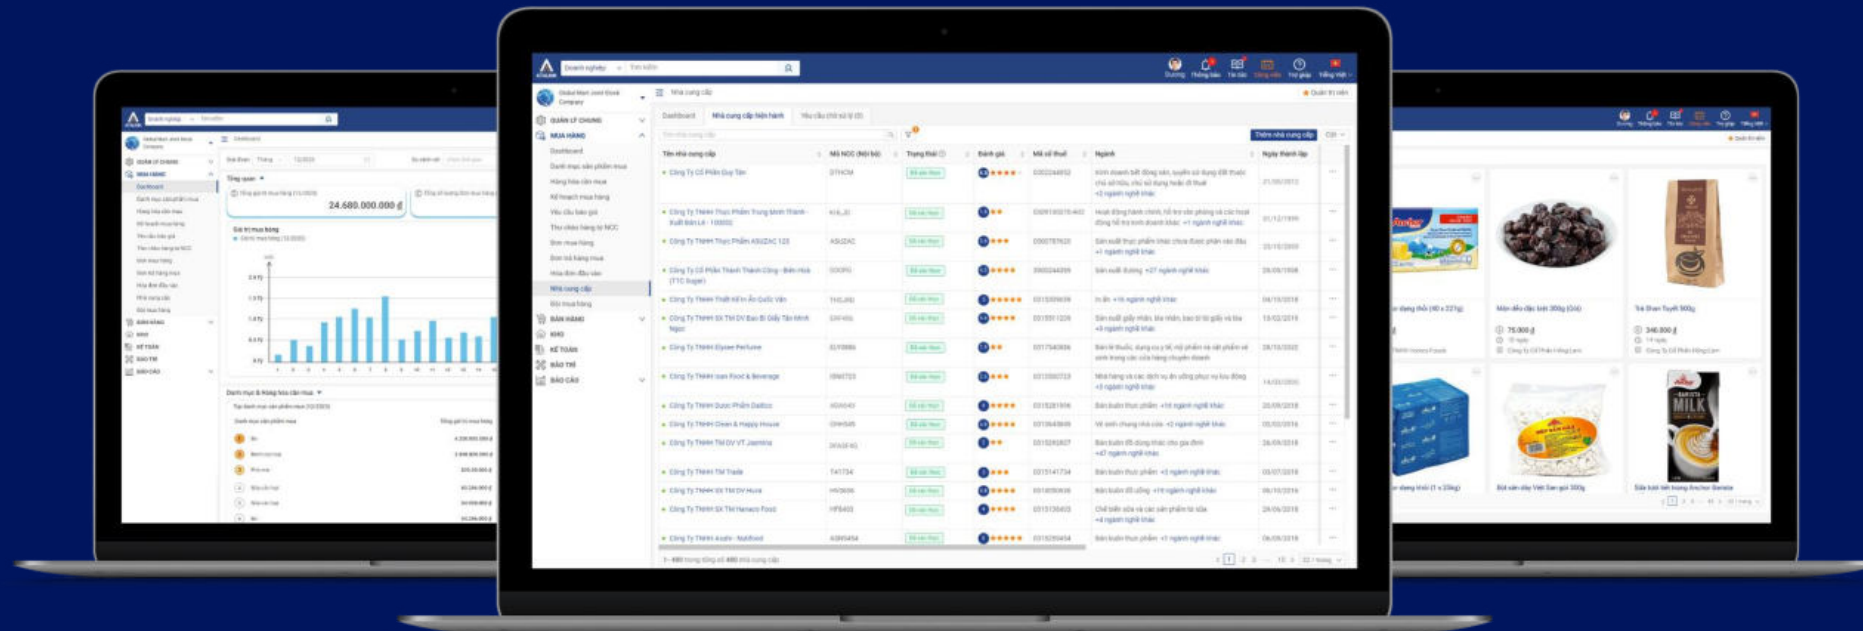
Doanh nghiệp

Global Mark Joint Stock Company

QUẢN LÝ CHUNG
MUA HÀNG
Dashboard
Danh mục sản phẩm mua
Hàng hóa cần mua
Kế hoạch mua hàng
Yêu cầu báo giá
Thu nhận hàng từ NCC
Đơn mua hàng
Đơn trả hàng mua
Hóa đơn đầu vào
Nhà cung cấp
Đổi mua hàng
BÁN HÀNG
KHO
KẾ TOÁN
BẢO TRÌ
BÁO CÁO

Nhà cung cấp
Quản trị viên
Dashboard
Nhà cung cấp hiện hành
Yêu cầu (chờ xử lý) (0)
Thêm nhà cung cấp

| Tên nhà cung cấp | Mã NCC (Nội bộ) | Trạng thái | Đánh giá | Mã số thuế | Ngành | Ngày thành lập |
|---|---|---|---|---|---|---|
| Công Ty Cổ Phần Quy Tân | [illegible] | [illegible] | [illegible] | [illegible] | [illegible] | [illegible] |
| Công Ty TNHH Thực Phẩm Trung Minh Thành | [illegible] | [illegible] | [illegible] | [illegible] | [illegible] | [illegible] |
| Công Ty TNHH Thực Phẩm ASUZAC 123 | ASUZAC | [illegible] | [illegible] | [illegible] | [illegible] | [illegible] |
| Công Ty Cổ Phần Thành Thành Công - Biên Hòa (TTC Sugar) | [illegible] | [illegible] | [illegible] | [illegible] | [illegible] | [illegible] |
| Công Ty TNHH Thiết Kế In Ấn Quốc Việt | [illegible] | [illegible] | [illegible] | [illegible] | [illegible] | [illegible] |
| Công Ty TNHH SX TM DV Bao Bì Giấy Tân Minh Ngọc | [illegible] | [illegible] | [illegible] | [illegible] | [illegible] | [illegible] |
| Công Ty TNHH Elysee Perfume | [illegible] | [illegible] | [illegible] | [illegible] | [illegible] | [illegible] |
| Công Ty TNHH Icon Food & Beverage | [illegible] | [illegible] | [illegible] | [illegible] | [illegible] | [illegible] |
| Công Ty TNHH Dược Phẩm Dalitco | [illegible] | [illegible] | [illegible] | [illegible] | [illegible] | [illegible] |
| Công Ty TNHH Clean & Happy House | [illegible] | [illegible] | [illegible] | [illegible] | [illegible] | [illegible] |
| Công Ty TNHH TM DV VT Jasmine | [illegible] | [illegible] | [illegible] | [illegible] | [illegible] | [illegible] |
| Công Ty TNHH TM Trade | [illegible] | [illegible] | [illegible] | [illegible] | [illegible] | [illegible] |
| Công Ty TNHH SX TM DV Hưng | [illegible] | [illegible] | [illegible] | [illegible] | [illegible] | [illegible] |
| Công Ty TNHH SX TM Hanoro Food | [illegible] | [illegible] | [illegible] | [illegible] | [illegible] | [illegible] |
| Công Ty TNHH Asahi - Nutifood | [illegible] | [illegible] | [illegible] | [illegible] | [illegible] | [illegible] |

Tổng quan
24.680.000.000 đ
Giá trị mua hàng
Danh mục & Hàng hóa cần mua

Anchor
MILK
75.000 đ
340.000 đ
Trà Đen Tuyết 300g